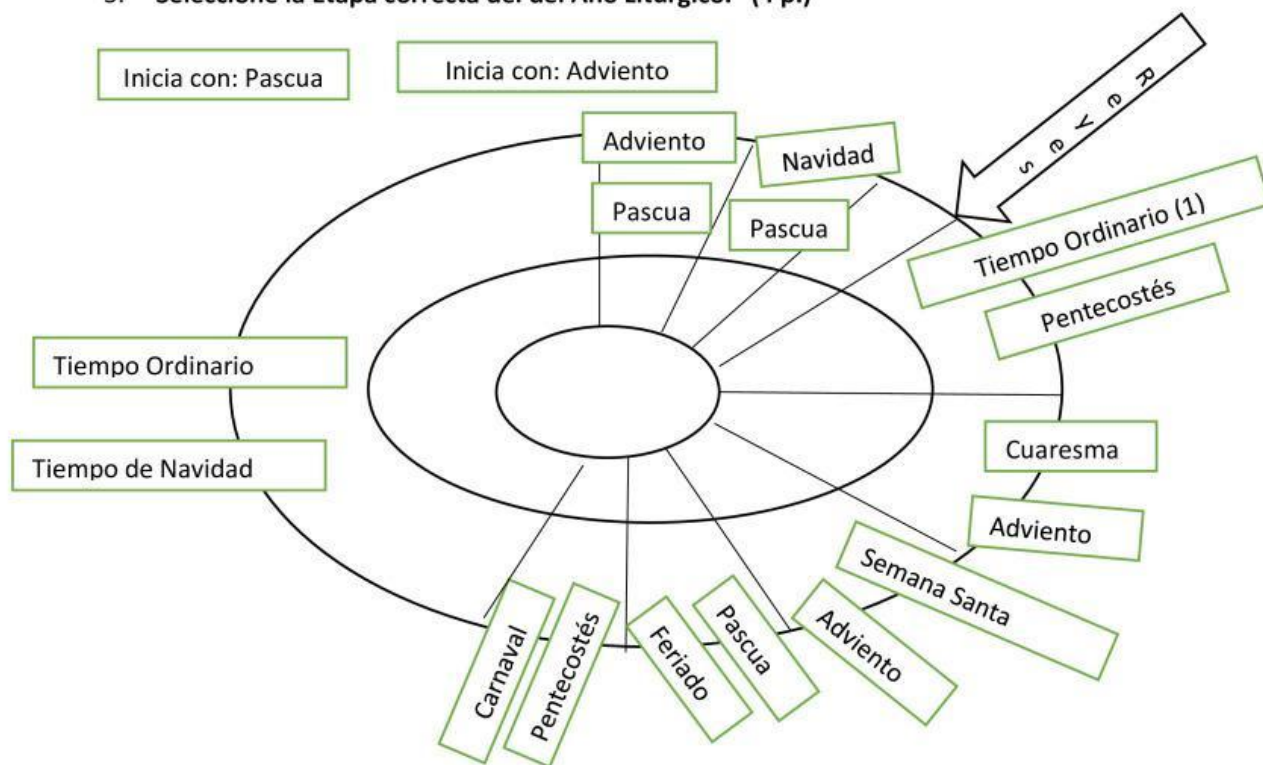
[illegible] Seleccione la Etapa correcta del del Año Litúrgico. (1 p.)

Inicia con: Pascua

Inicia con: Adviento

R e y e s

Adviento

Navidad

Pascua

Pascua

Tiempo Ordinario (1)

Pentecostés

Tiempo Ordinario

Tiempo de Navidad

Cuaresma

Adviento

Semana Santa

Carnaval

Pentecostés

Feriado

Pascua

Adviento